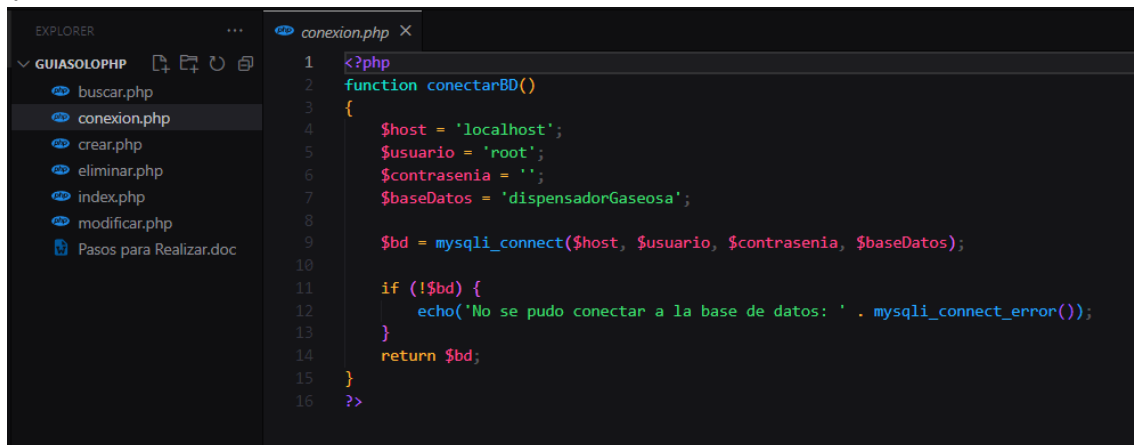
EXPLORER ...

GUIASOLOPHP

buscar.php
conexion.php
crear.php
eliminar.php
index.php
modificar.php
Pasos para Realizar.doc

conexion.php ×

1 <?php
2 function conectarBD()
3 {
4     $host = 'localhost';
5     $usuario = 'root';
6     $contrasenia = '';
7     $baseDatos = 'dispensadorGaseosa';
8
9     $bd = mysqli_connect($host, $usuario, $contrasenia, $baseDatos);
10
11     if (!$bd) {
12         echo('No se pudo conectar a la base de datos: ' . mysqli_connect_error());
13     }
14     return $bd;
15 }
16 ?>